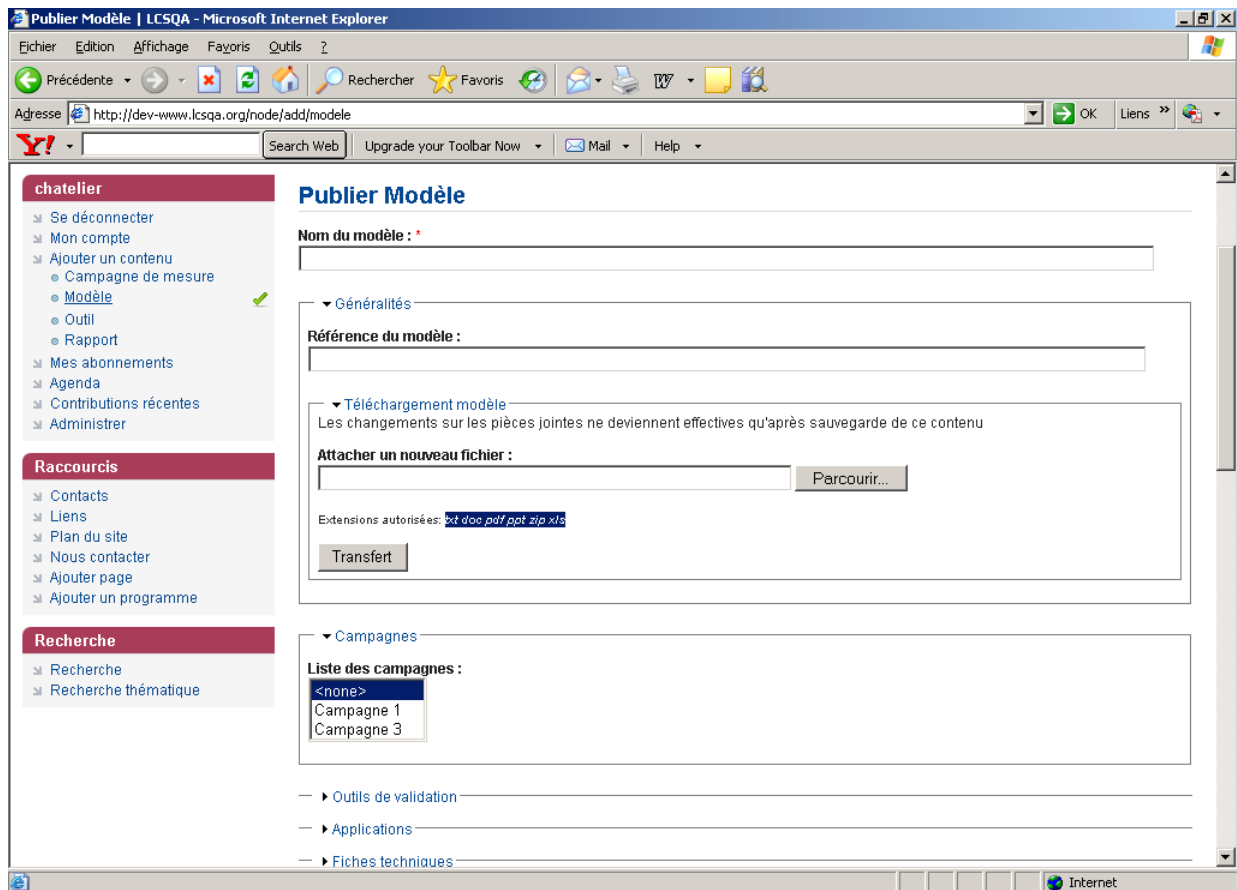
Publier Modèle | LCSQA - Microsoft Internet Explorer

Fichier Edition Affichage Favoris Outils ?

Précédente Rechercher Favoris

Adresse http://dev-www.lcsqa.org/node/add/modele OK Liens

Search Web Upgrade your Toolbar Now Mail Help

chatelier

Se déconnecter
Mon compte
Ajouter un contenu
Campagne de mesure
Modèle
Outil
Rapport
Mes abonnements
Agenda
Contributions récentes
Administrer

Raccourcis

Contacts
Liens
Plan du site
Nous contacter
Ajouter page
Ajouter un programme

Recherche

Recherche
Recherche thématique

Publier Modèle

Nom du modèle : *

Généralités

Référence du modèle :

Téléchargement modèle

Les changements sur les pièces jointes ne deviennent effectives qu'après sauvegarde de ce contenu

Attacher un nouveau fichier :

Parcourir...

Extensions autorisées: txt doc pdf ppt zip xls

Transfert

Campagnes

Liste des campagnes :

<none>
Campagne 1
Campagne 3

Outils de validation

Applications

Fiches techniques

Internet